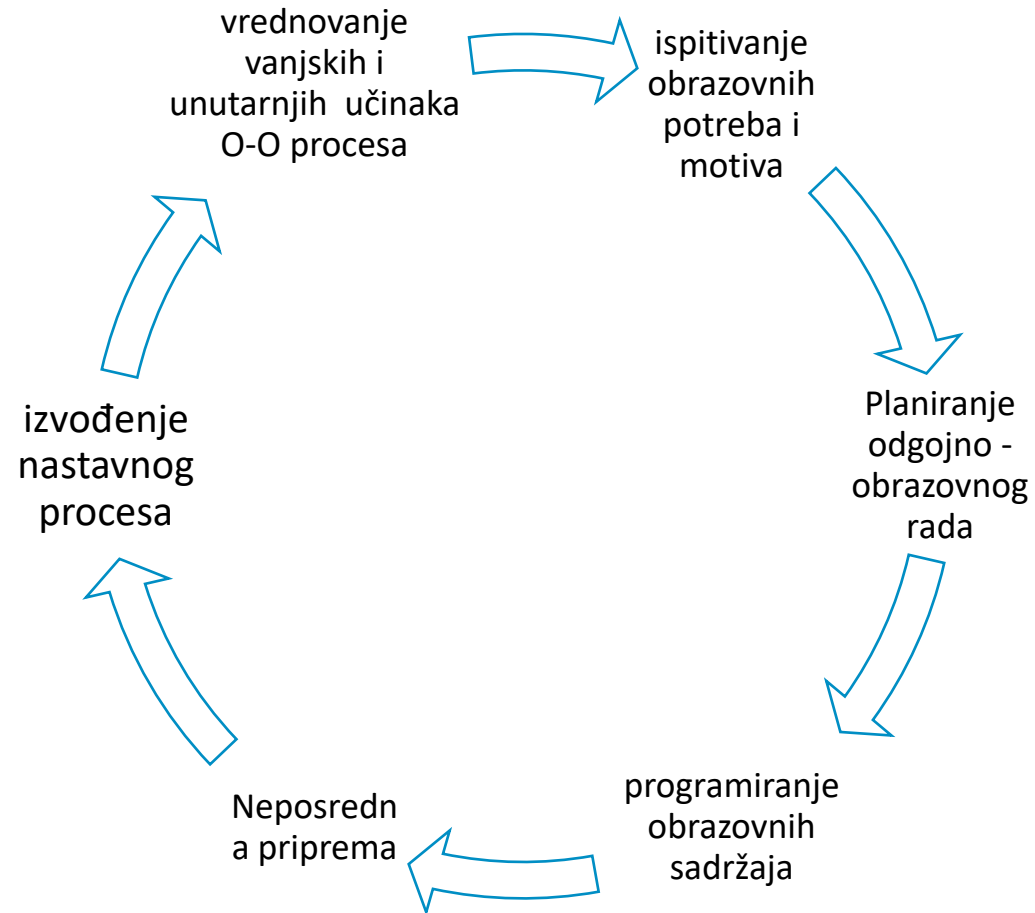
vrednovanje vanjskih i unutarnjih učinaka O-O procesa

ispitivanje obrazovnih potreba i motiva

Planiranje odgojno - obrazovnog rada

programiranje obrazovnih sadržaja

Neposredn a priprema

izvođenje nastavnog procesa